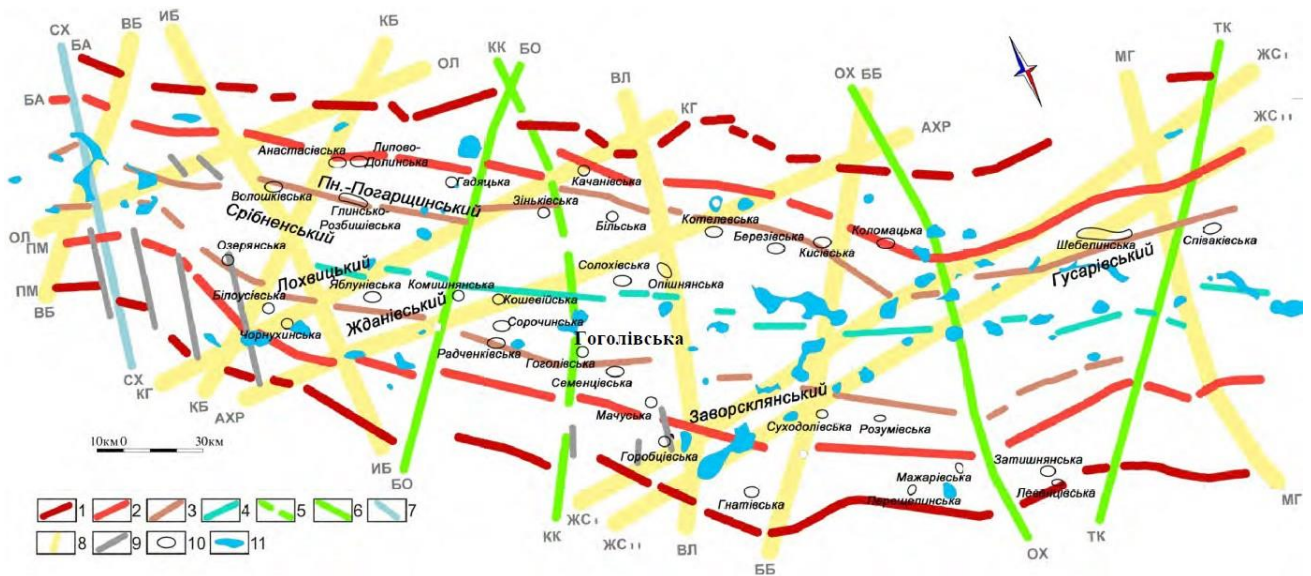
СХ
ВБ
ИБ
КБ
КК
БО
БА
ОЛ
ВЛ
КГ
ОХ
ББ
МГ
ТК
ЖС І
ЖС ІІ
АХР
БА
ОЛ
ПМ
ПМ
ВБ
Анастасіївська
Липово-Долинська
Гадяцька
Качанівська
Пн.-Погарщинський
Волошківська
Глинсько-Розбишівська
Зіньківська
Більська
Котелевська
Березівська
Кисівська
Коломацька
Шебелинська
Співаківська
Срібненський
Озерянська
Лохвицький
Яблунівська
Комишнянська
Солохівська
Опішнянська
Гусарівський
Білоусівська
Кошевійська
Жданівський
Чорнухинська
Сорочинська
Гоголівська
Радченківська
Гоголівська
Семенцівська
СХ
КГ
КБ
АХР
Заворсклянський
Мачуська
Суходолівська
Розумівська
10км 0
30км
Горобцівська
ИБ
БО
Мажарівська
Першотравнева
Затишнянська
Левенцівська
Гнатівська
ЖС І
КК
ЖС ІІ
ВЛ
ББ
ОХ
ТК
МГ
1
2
3
4
5
6
7
8
9
10
11